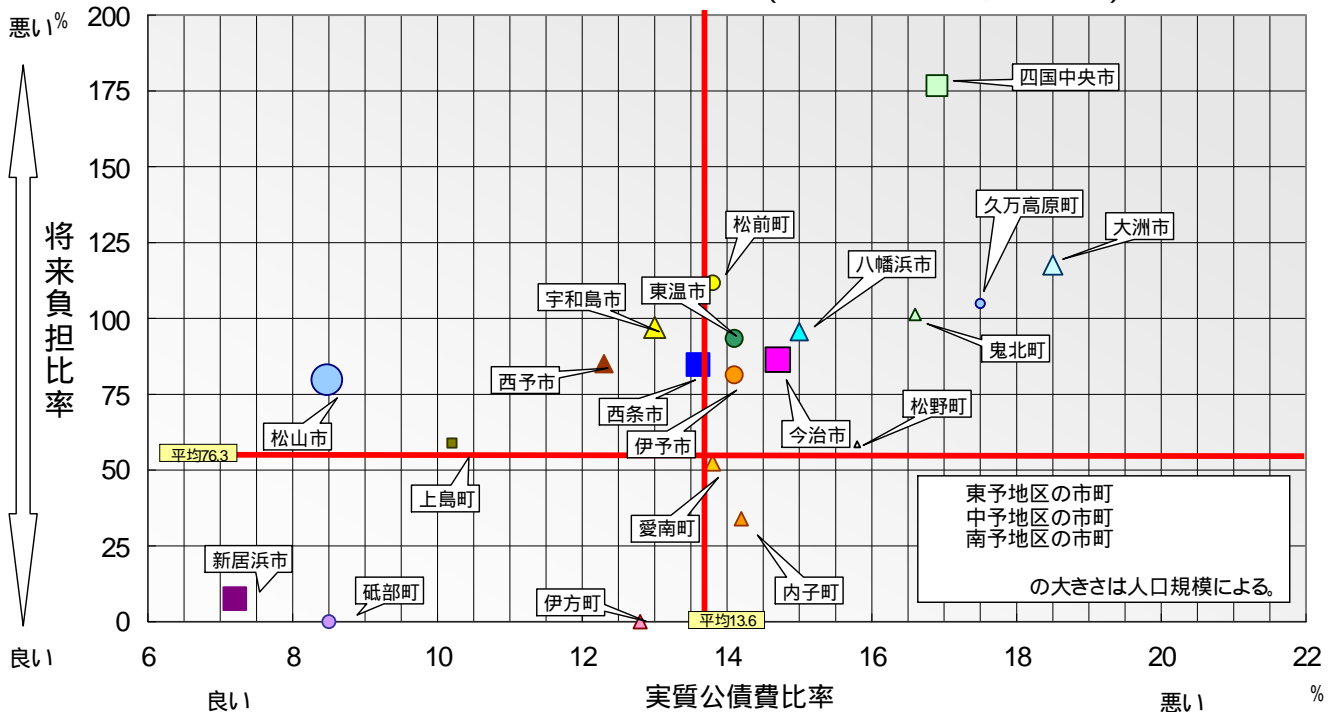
悪い%
200
175
150
125
100
75
50
25
0
良い

将来負担比率

6
8
10
12
14
16
18
20
22
%

良い
実質公債費比率
悪い

四国中央市
久万高原町
大洲市
松前町
八幡浜市
東温市
宇和島市
鬼北町
西予市
今治市
西条市
松山市
伊予市
松野町
平均76.3
上島町
愛南町
新居浜市
砥部町
伊方町
平均13.6
内子町

東予地区の市町
中予地区の市町
南予地区の市町
の大きさは人口規模による。